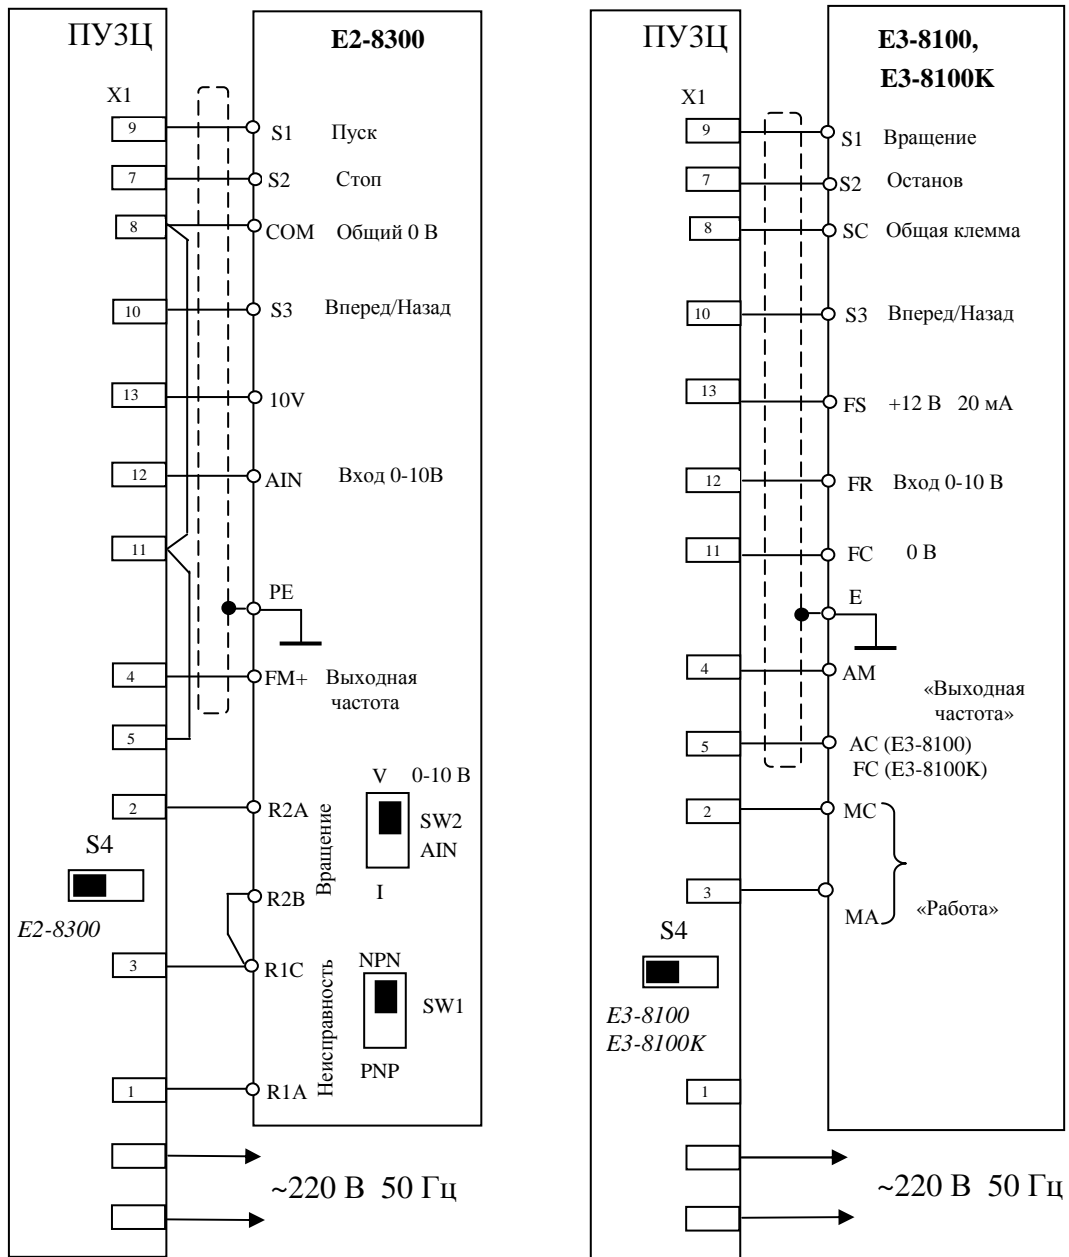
ПУЗЦ

E2-8300

X1

9
S1 Пуск
7
S2 Стоп
8
COM Общий 0 В
10
S3 Вперед/Назад
13
10V
12
AIN Вход 0-10В
11
PE
4
FM+ Выходная частота
5
2
R2A
Вращение
V 0-10 В
SW2
AIN
I
S4
E2-8300
R2B
3
R1C
Неисправность
NPN
SW1
PNP
1
R1A

~220 В 50 Гц

ПУЗЦ

E3-8100,
E3-8100K

X1

9
S1 Вращение
7
S2 Останов
8
SC Общая клемма
10
S3 Вперед/Назад
13
FS +12 В 20 мА
12
FR Вход 0-10 В
11
FC 0 В
E
4
AM
«Выходная частота»
5
AC (E3-8100)
FC (E3-8100K)
2
MC
3
MA
«Работа»
S4
E3-8100
E3-8100K
1

~220 В 50 Гц